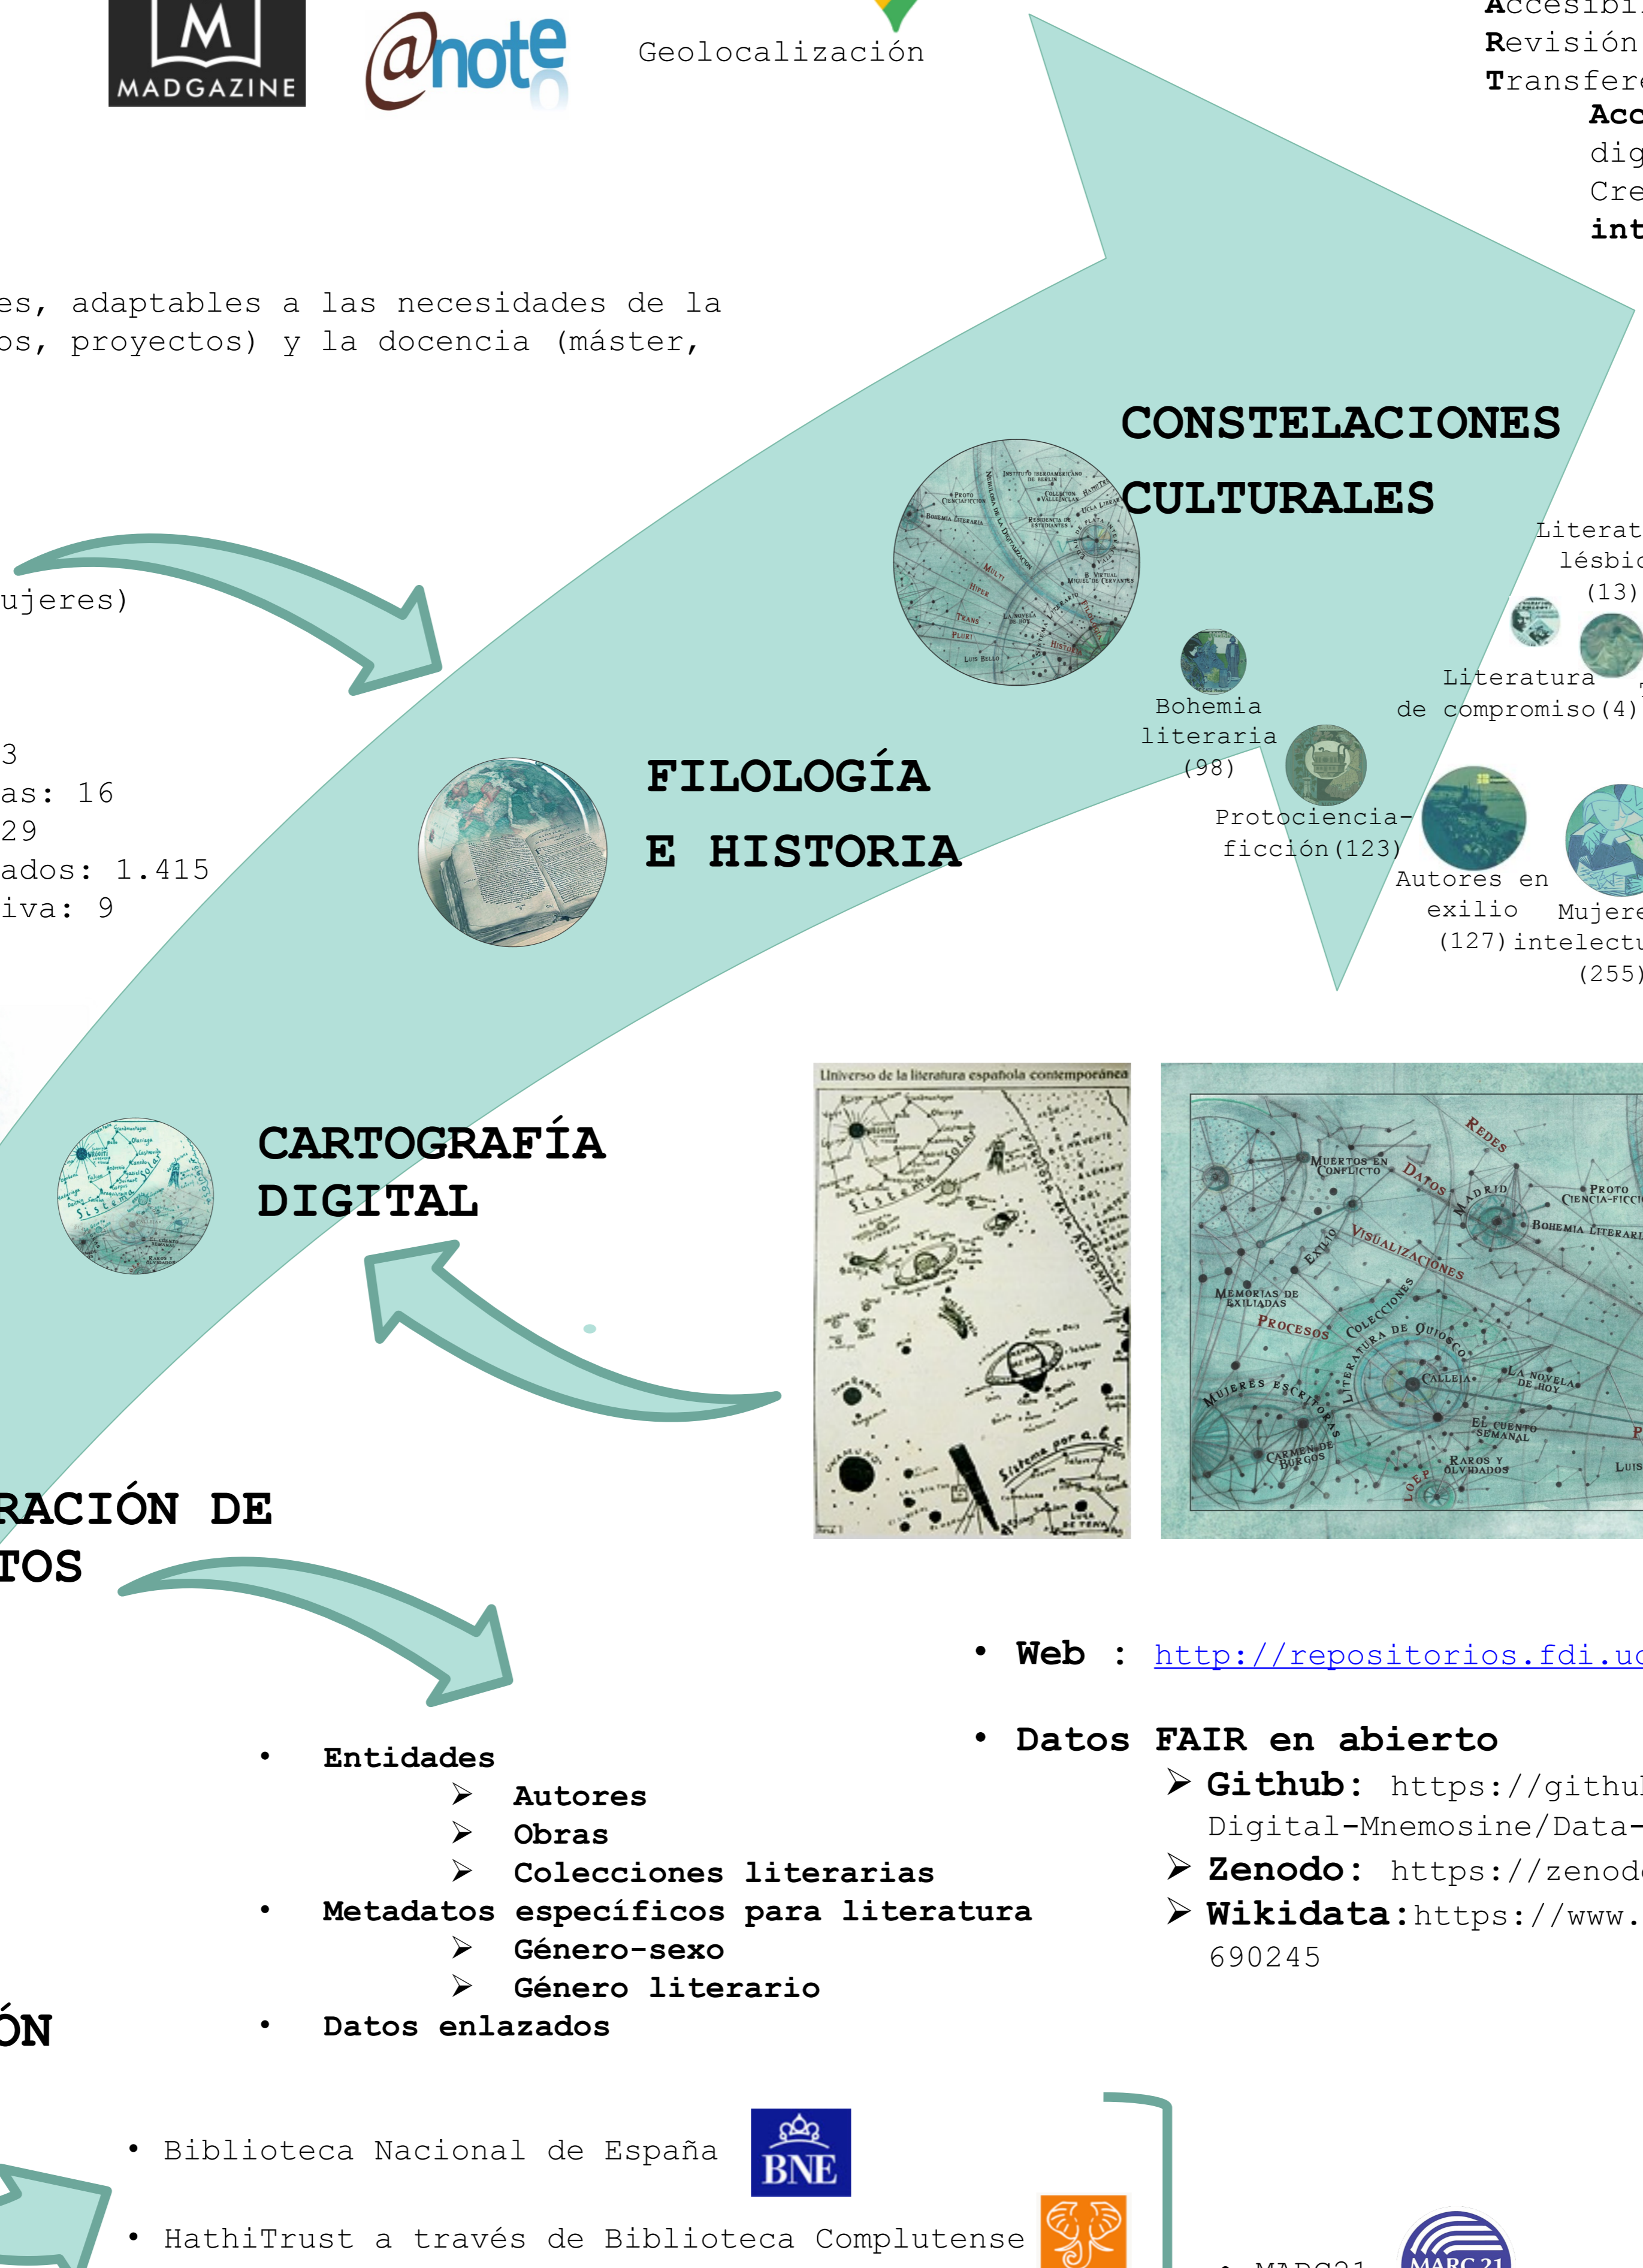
M
MADGAZINE

@note

Geolocalización

Accesibi
Revisión
Transfere
Acc
dig
Cre
int

es, adaptables a las necesidades de la
os, proyectos) y la docencia (máster,

ujeres)

3
as: 16
29
ados: 1.415
iva: 9

CONSTELACIONES CULTURALES

Literat
lésbic
(13)

Literatura de compromiso (4)

Bohemia literaria (98)

Protociencia-ficción (123)

Autores en exilio (127)

Mujere intelectu (255)

FILOLOGÍA E HISTORIA

CARTOGRAFÍA DIGITAL

Universo de la literatura española contemporánea

RACIÓN DE
TOS

ÓN

• Web : http://repositorios.fdi.uc

• Datos FAIR en abierto
➢ Github: https://githu
Digital-Mnemosine/Data-
➢ Zenodo: https://zenod
➢ Wikidata:https://www.
690245

• Entidades
➢ Autores
➢ Obras
➢ Colecciones literarias
• Metadatos específicos para literatura
➢ Género-sexo
➢ Género literario
• Datos enlazados

• Biblioteca Nacional de España
BNE

• HathiTrust a través de Biblioteca Complutense

• MARC21
MARC 21